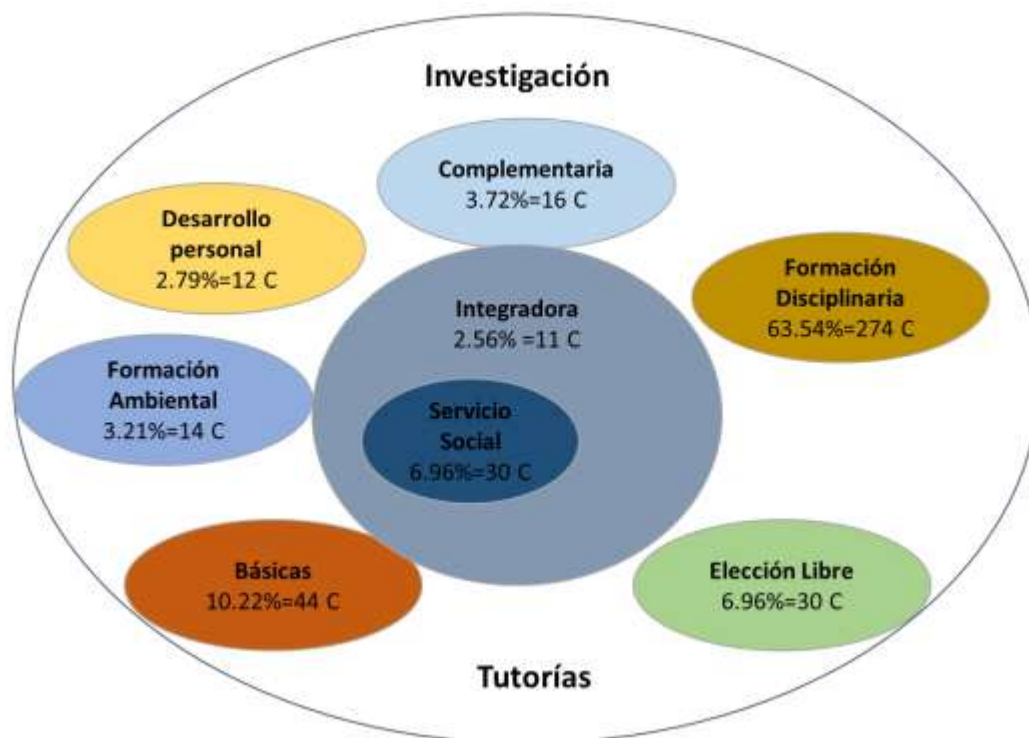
Investigación

Complementaria
3.72%=16 C

Desarrollo personal
2.79%=12 C

Formación Disciplinaria
63.54%=274 C

Integradora
2.56% =11 C

Formación Ambiental
3.21%=14 C

Servicio Social
6.96%=30 C

Básicas
10.22%=44 C

Elección Libre
6.96%=30 C

Tutorías